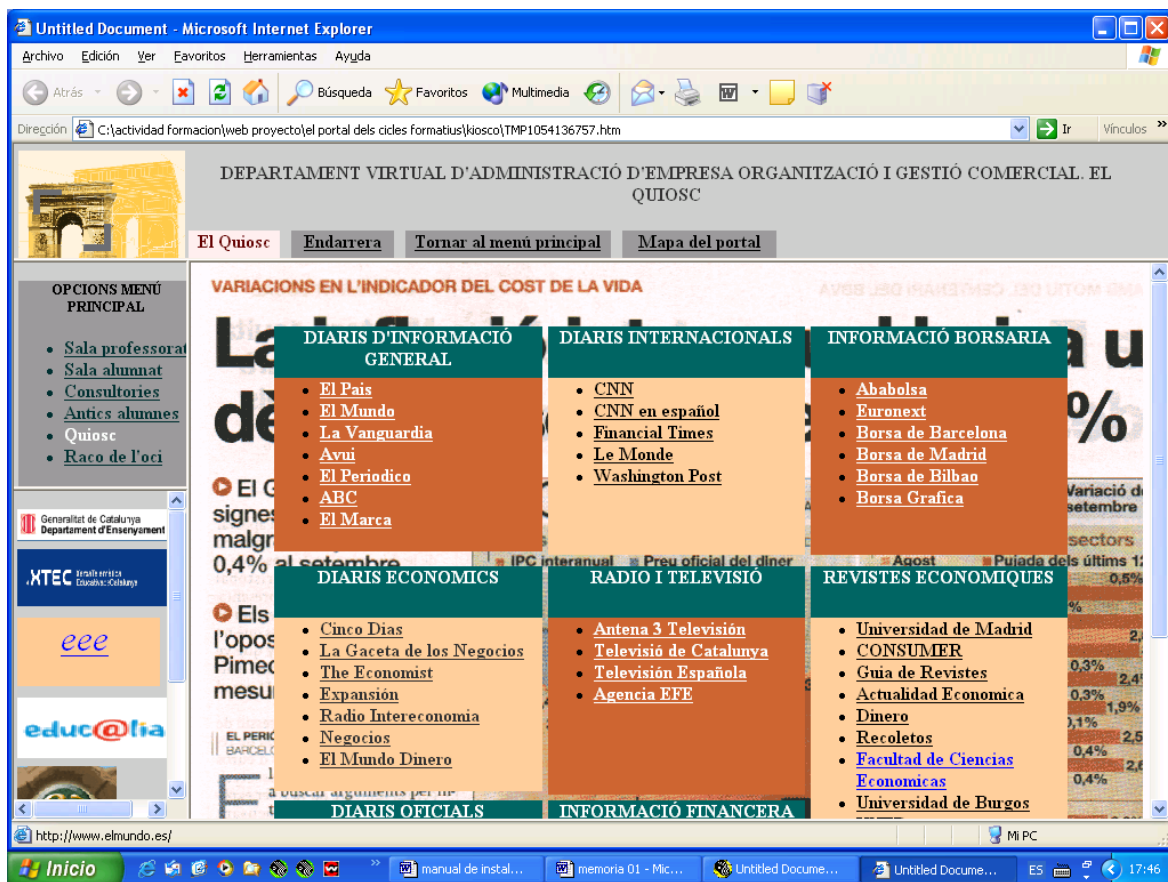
Untitled Document - Microsoft Internet Explorer

Archivo Edición Ver Favoritos Herramientas Ayuda

Atrás Búsqueda Favoritos Multimedia

Dirección C:\actividad formacion\web proyecto\el portal dels cicles formatius\kiosco\TMP1054136757.htm Ir Vínculos

DEPARTAMENT VIRTUAL D'ADMINISTRACIÓ D'EMPRESA ORGANITZACIÓ I GESTIÓ COMERCIAL. EL QUIOSC

El Quiosc | Endarrera | Tornar al menú principal | Mapa del portal

OPCIONS MENÚ PRINCIPAL

- Sala professorat
- Sala alumnat
- Consultories
- Antics alumnes
- Quiosc
- Raco de l'oci

Generalitat de Catalunya Departament d'Ensenyament

XTEC

eee

educ@lia

VARIACIONS EN L'INDICADOR DEL COST DE LA VIDA

DIARIS D'INFORMACIÓ GENERAL

- El Pais
- El Mundo
- La Vanguardia
- Avui
- El Periodico
- ABC
- El Marca

DIARIS INTERNACIONALS

- CNN
- CNN en español
- Financial Times
- Le Monde
- Washington Post

INFORMACIÓ BORSARIA

- Ababolsa
- Euronext
- Borsa de Barcelona
- Borsa de Madrid
- Borsa de Bilbao
- Borsa Grafica

DIARIS ECONOMICS

- Cinco Dias
- La Gaceta de los Negocios
- The Economist
- Expansión
- Radio Intereconomia
- Negocios
- El Mundo Dinero

RADIO I TELEVISIÓ

- Antena 3 Televisión
- Televisió de Catalunya
- Televisión Española
- Agencia EFE

REVISTES ECONOMIQUES

- Universidad de Madrid
- CONSUMER
- Guia de Revistes
- Actualidad Economica
- Dinero
- Recoletos
- Facultad de Ciencias Economicas
- Universidad de Burgos

DIARIS OFICIALS

INFORMACIÓ FINANCERA

http://www.elmundo.es/

Mi PC

Inicio | manual de instal... | memoria 01 - Mic... | Untitled Docume... | Untitled Docume... | ES 17:46